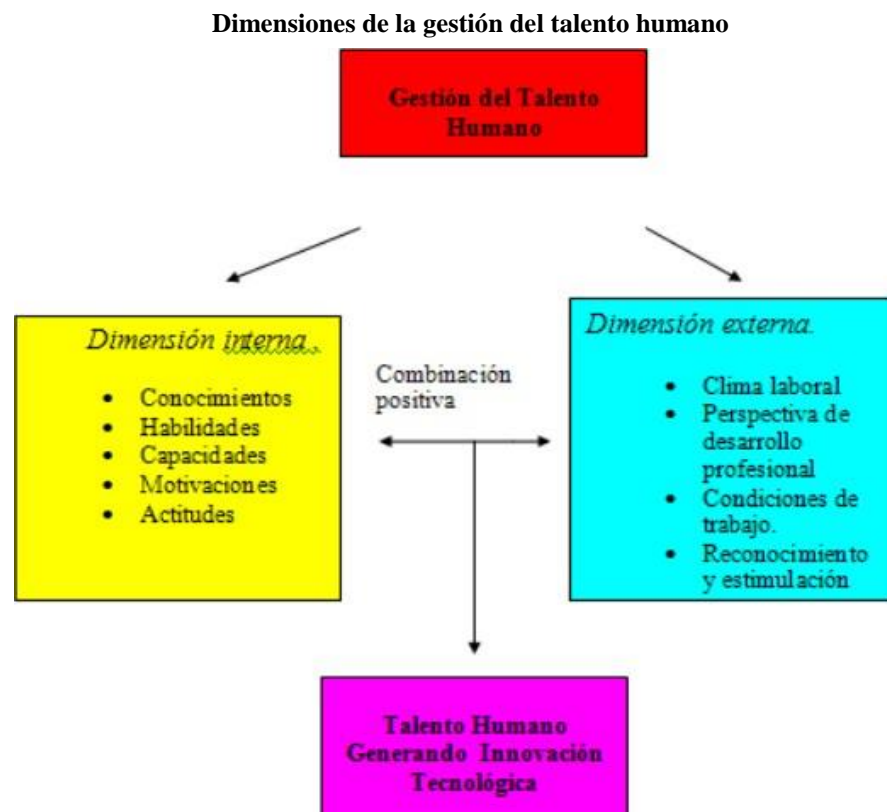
**Dimensiones de la gestión del talento humano**

Gestión del Talento Humano

*Dimensión interna.*

- Conocimientos
- Habilidades
- Capacidades
- Motivaciones
- Actitudes

Combinación positiva

*Dimensión externa.*

- Clima laboral
- Perspectiva de desarrollo profesional
- Condiciones de trabajo.
- Reconocimiento y estimulación

Talento Humano Generando Innovación Tecnológica